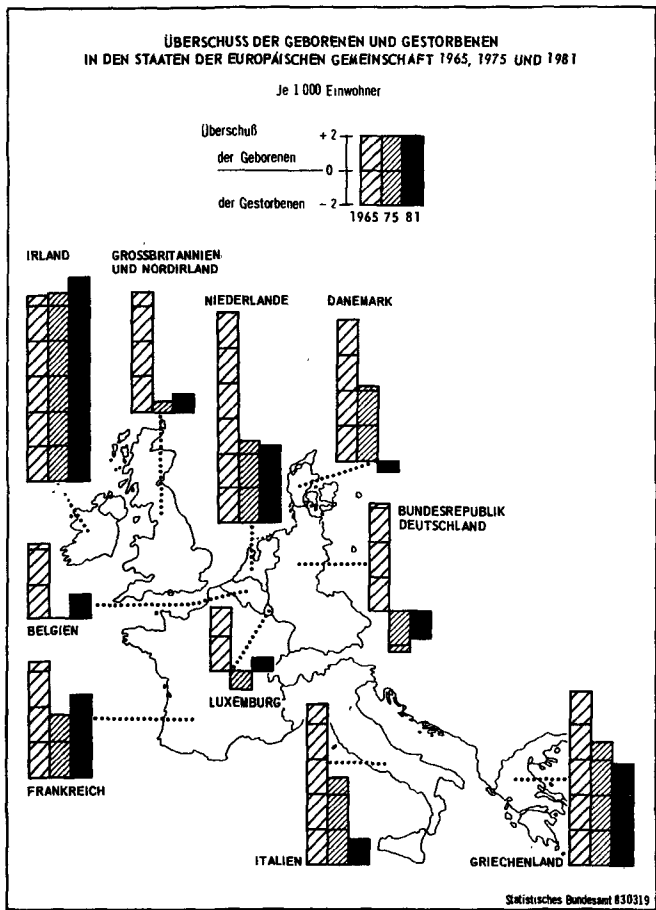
ÜBERSCHUSS DER GEBORENEN UND GESTORBENEN IN DEN STAATEN DER EUROPÄISCHEN GEMEINSCHAFT 1965, 1975 UND 1981

Je 1 000 Einwohner

Überschuß
der Geborenen
der Gestorbenen
+ 2
0
− 2
1965 75 81

IRLAND

GROSSBRITANNIEN UND NORDIRLAND

NIEDERLANDE

DÄNEMARK

BUNDESREPUBLIK DEUTSCHLAND

BELGIEN

LUXEMBURG

FRANKREICH

ITALIEN

GRIECHENLAND

Statistisches Bundesamt 830319